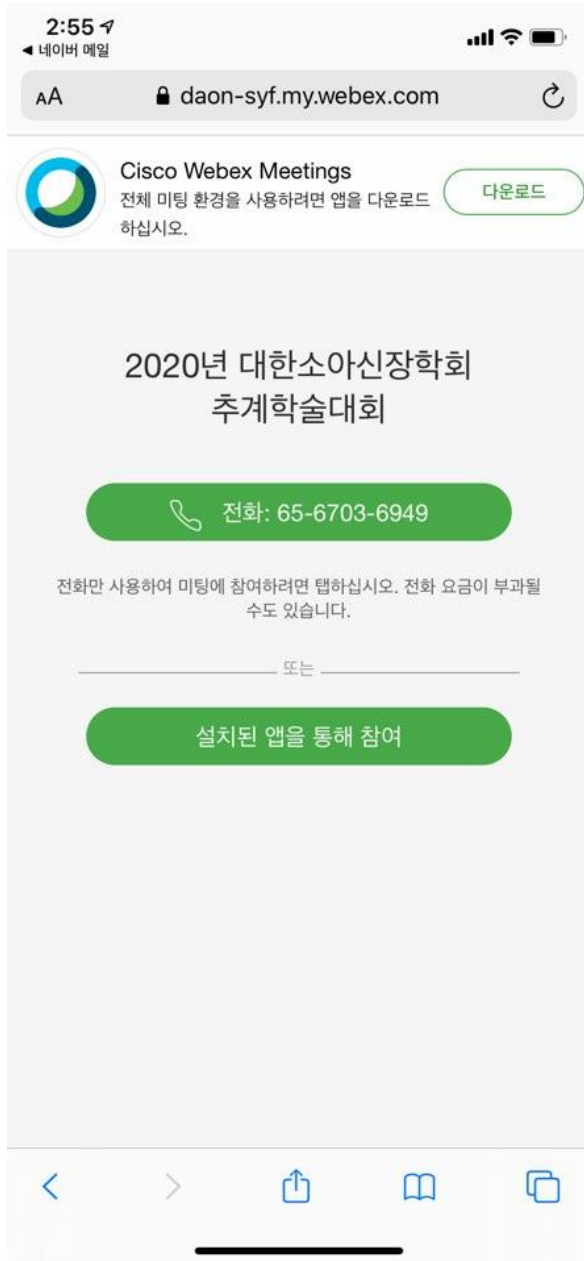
2:55
◀ 네이버 메일

AA daon-syf.my.webex.com

Cisco Webex Meetings
전체 미팅 환경을 사용하려면 앱을 다운로드하십시오.
다운로드

2020년 대한소아신장학회
추계학술대회

전화: 65-6703-6949

전화만 사용하여 미팅에 참여하려면 탭하십시오. 전화 요금이 부과될 수도 있습니다.

또는

설치된 앱을 통해 참여